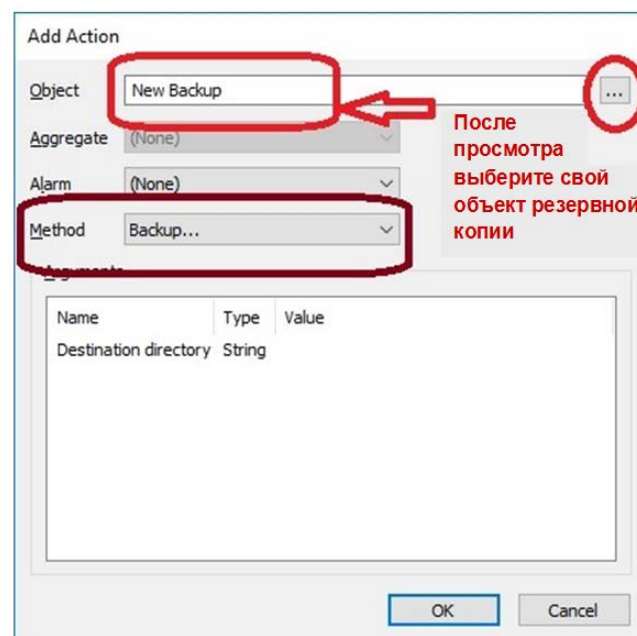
Add Action

Object New Backup ...

Aggregate (None)

Alarm (None)

Method Backup...

После просмотра выберите свой объект резервной копии

Arguments

| Name | Type | Value |
|---|---|---|
| Destination directory | String | |

OK Cancel